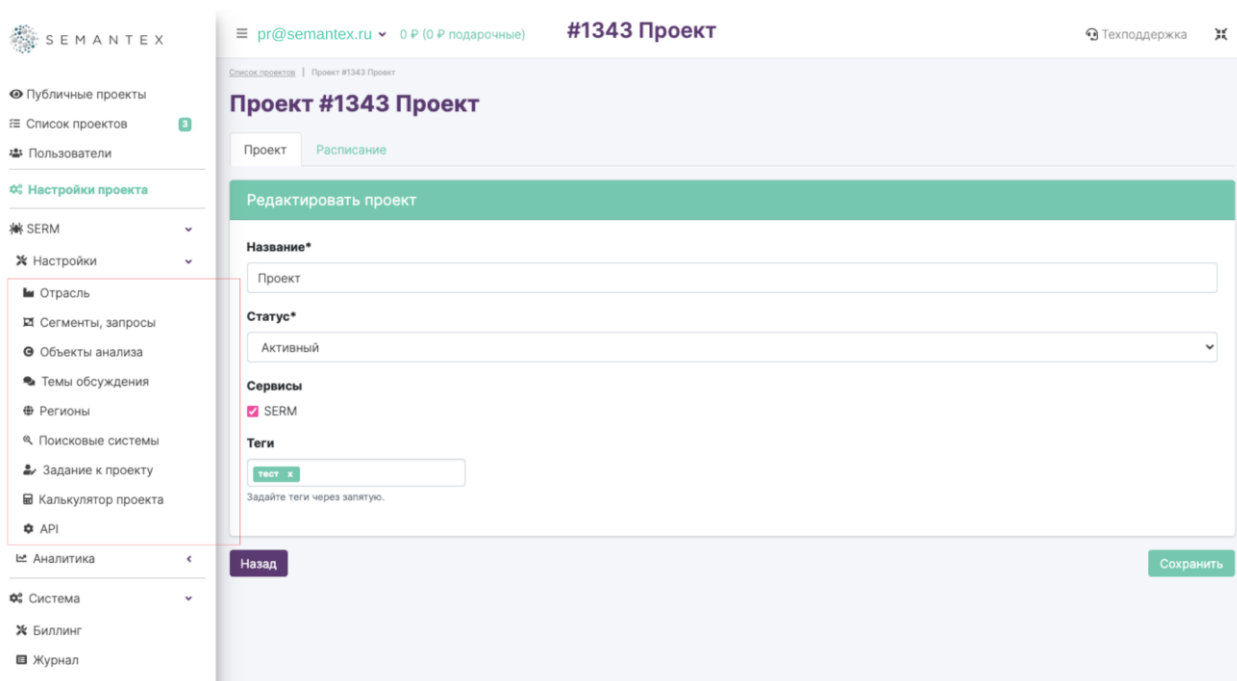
SEMANTEX

Публичные проекты
Список проектов 3
Пользователи
Настройки проекта
SERM
Настройки
Отрасль
Сегменты, запросы
Объекты анализа
Темы обсуждения
Регионы
Поисковые системы
Задание к проекту
Калькулятор проекта
API
Аналитика
Система
Биллинг
Журнал

pr@semantex.ru 0 ₽ (0 ₽ подарочные) #1343 Проект Техподдержка

Список проектов | Проект #1343 Проект

Проект #1343 Проект

Проект Расписание

Редактировать проект

Название*

Проект

Статус*

Активный

Сервисы

SERM

Теги

тест x

Задайте теги через запятую.

Назад Сохранить